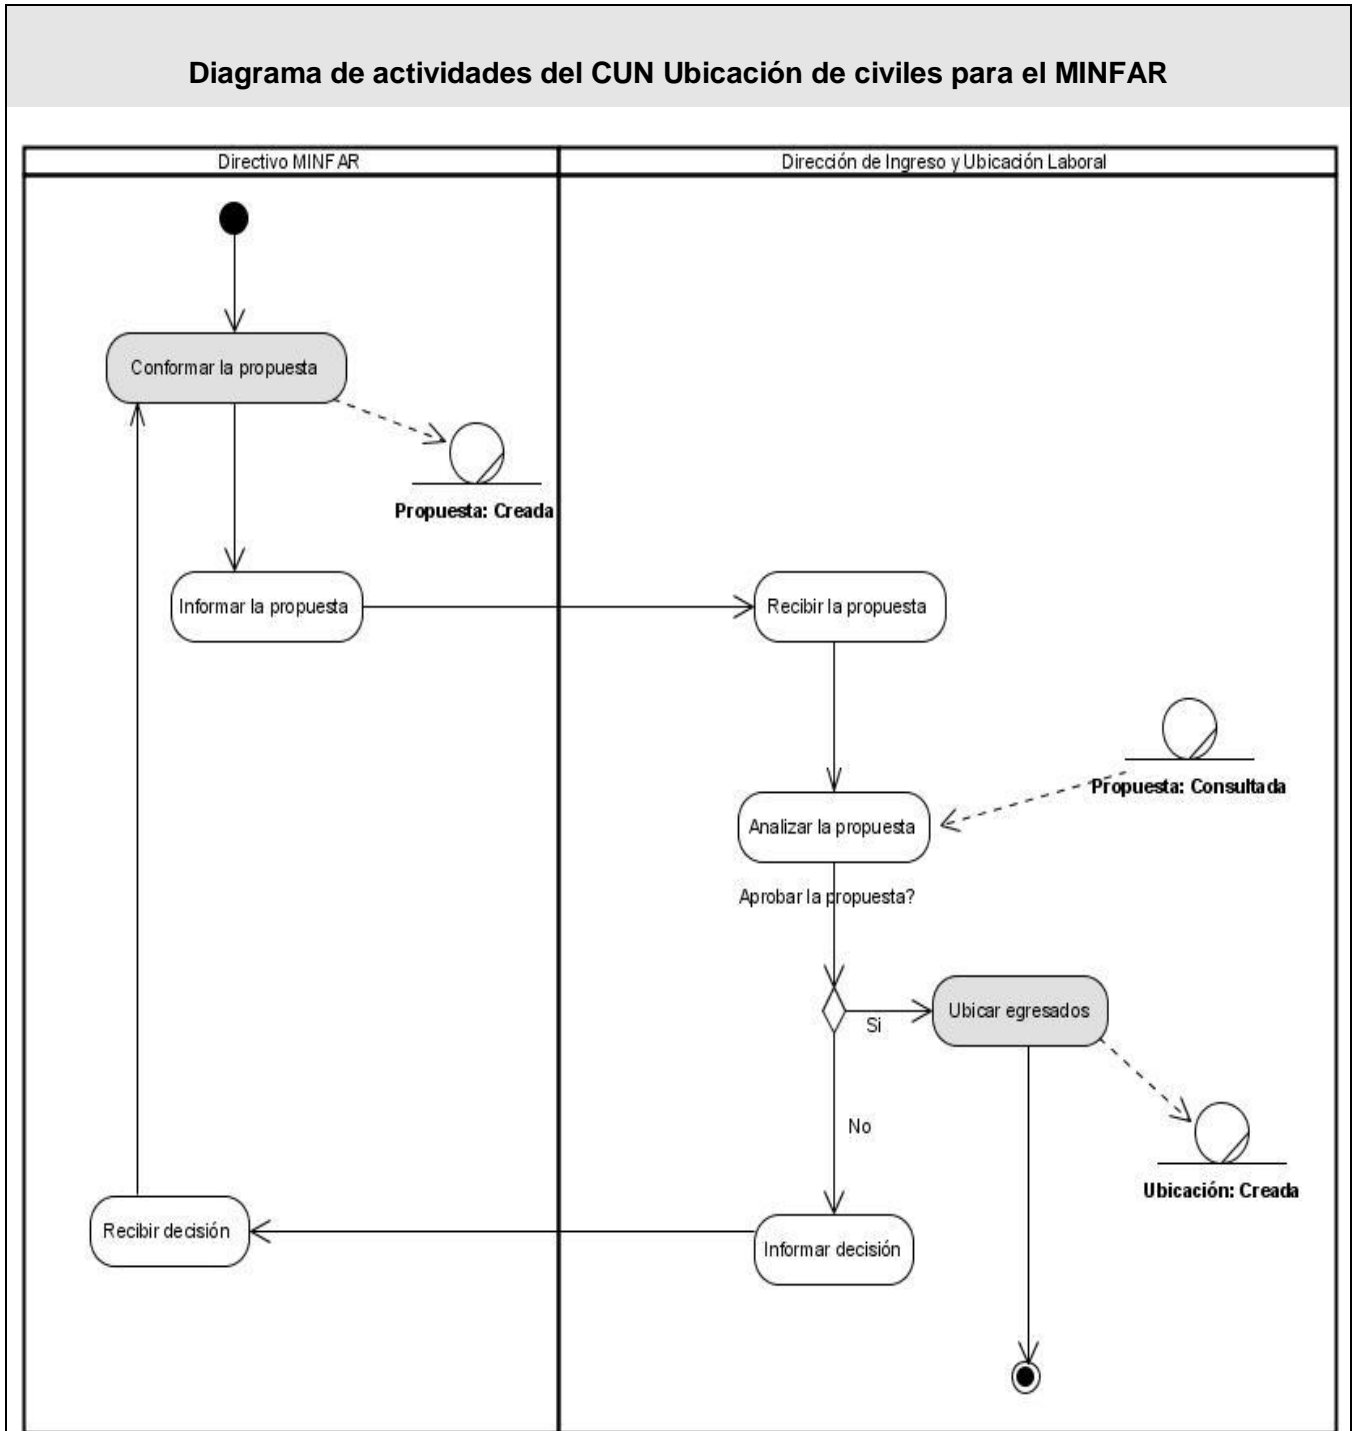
Diagrama de actividades del CUN Ubicación de civiles para el MINFAR

Directivo MINFAR

Dirección de Ingreso y Ubicación Laboral

Conformar la propuesta

Propuesta: Creada

Informar la propuesta

Recibir la propuesta

Propuesta: Consultada

Analizar la propuesta

Aprobar la propuesta?

Si

Ubicar egresados

No

Ubicación: Creada

Recibir decisión

Informar decisión